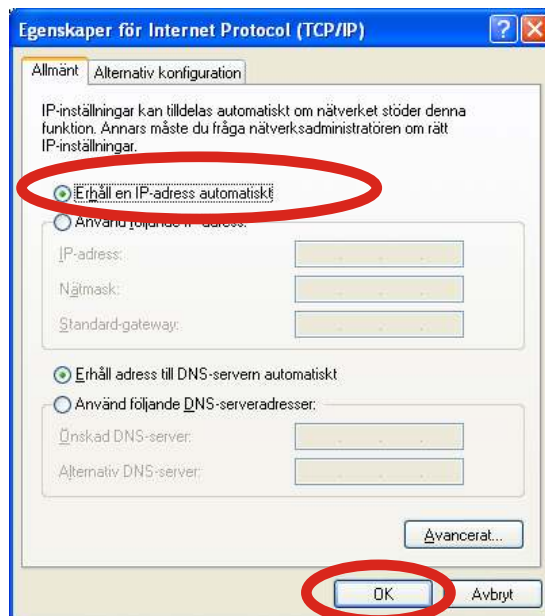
Egenskaper för Internet Protocol (TCP/IP)

Allmänt | Alternativ konfiguration

IP-inställningar kan tilldelas automatiskt om nätverket stöder denna funktion. Annars måste du fråga nätverksadministratören om rätt IP-inställningar.

Erhåll en IP-adress automatiskt

Använd följande IP-adress:

IP-adress:

Nätmask:

Standard-gateway:

Erhåll adress till DNS-servern automatiskt

Använd följande DNS-serveradresser:

Önskad DNS-server:

Alternativ DNS-server:

Avancerat...

OK

Avbryt